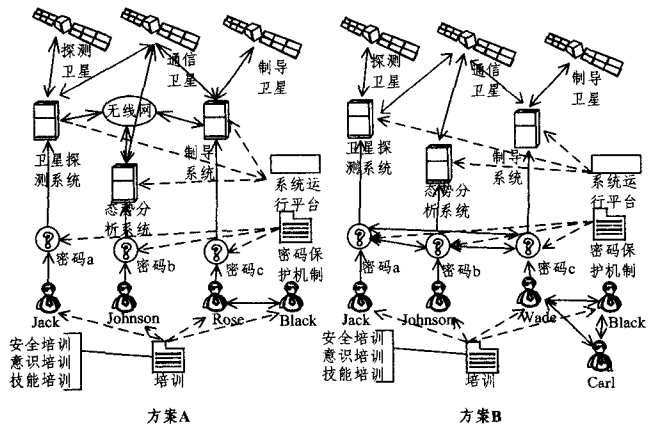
探测
卫星
通信
卫星
制导
卫星
无线网
卫星探测系统
制导系统
态势分析系统
系统运行平台
密码a
密码b
密码c
密码保护机制
Jack
Johnson
Rose
Black
安全培训
意识培训
技能培训
培训
方案A

探测
卫星
通信
卫星
制导
卫星
卫星探测系统
态势分析系统
制导系统
系统运行平台
密码a
密码b
密码c
密码保护机制
Jack
Johnson
Wade
Black
Carl
安全培训
意识培训
技能培训
培训
方案B